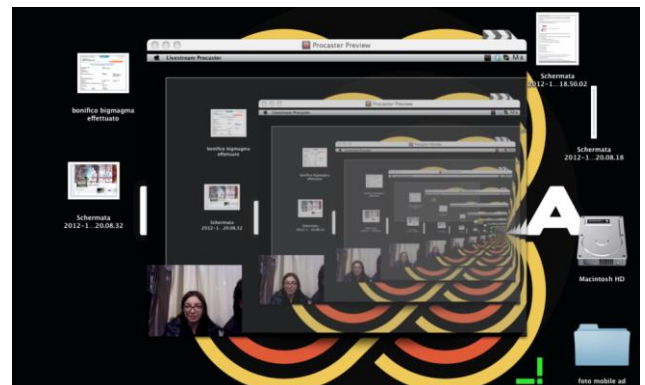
Procaster Preview

Livestream Procaster

bonifico bigmagma effettuato

Schermata 2012-1...18.50.02

Schermata 2012-1...20.08.18

Schermata 2012-1...20.08.32

Procaster Preview

Livestream Procaster

bonifico bigmagma effettuato

Schermata 2012-1...20.08.32

Macintosh HD

foto mobile ad